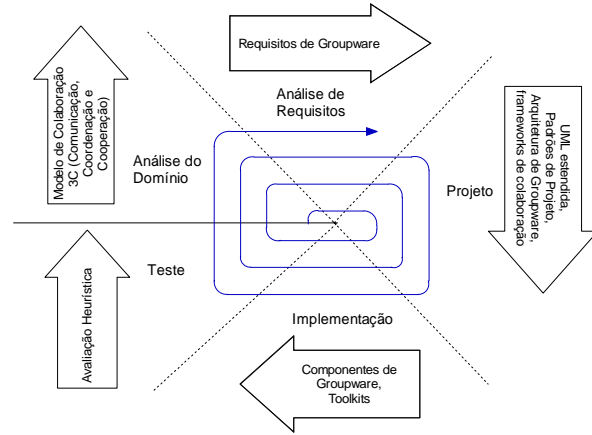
Modelo de Colaboração 3C (Comunicação, Coordenação e Cooperação)

Requisitos de Groupware

Análise de Requisitos

Análise do Domínio

Projeto

UML estendida, Padrões de Projeto, Arquitetura de Groupware, frameworks de colaboração

Teste

Avaliação Heurística

Implementação

Componentes de Groupware, Toolkits